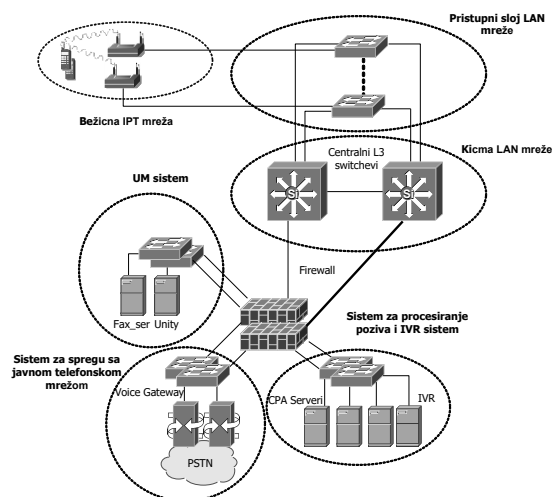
Pristupni sloj LAN mreže

Bežicna IPT mreža

Kicma LAN mreže

Centralni L3 switchevi

Si

Si

UM sistem

Firewall

Fax_ser Unity

Sistem za procesiranje poziva i IVR sistem

Sistem za spregu sa javnom telefonskom mrežom

Voice Gateway

CPA Serveri

IVR

PSTN